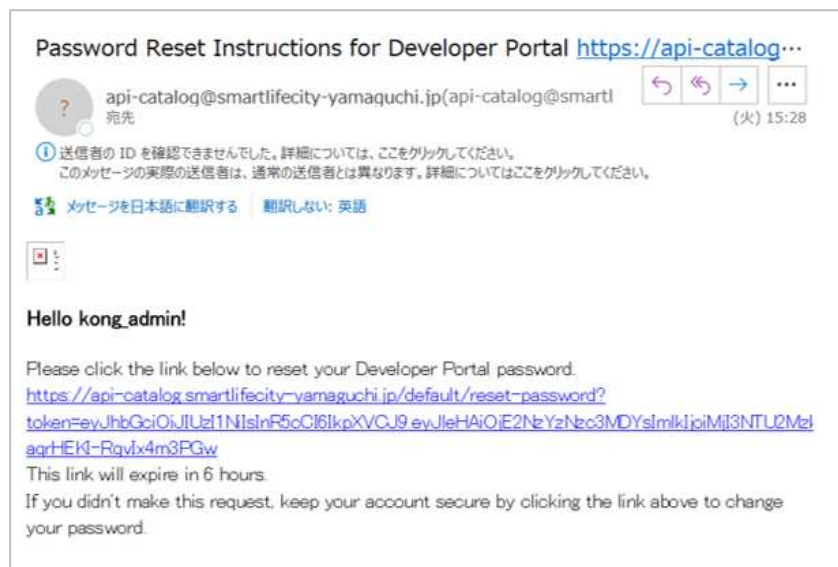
Password Reset Instructions for Developer Portal https://api-catalog…

api-catalog@smartlifecity-yamaguchi.jp(api-catalog@smartl
宛先

(火) 15:28

…

ⓘ 送信者の ID を確認できませんでした。詳細については、ここをクリックしてください。
このメッセージの実際の送信者は、通常の送信者とは異なります。詳細についてはここをクリックしてください。

メッセージを日本語に翻訳する | 翻訳しない: 英語

Hello kong_admin!

Please click the link below to reset your Developer Portal password.
https://api-catalog.smartlifecity-yamaguchi.jp/default/reset-password?token=eyJhbGciOiJIUzI1NIsInR5cCI6IkpXVCJ9.eyJleHAiOjE2NzYzNzc3MDYsImlkIjoiMjI3NTU2MzkaqrHEKI-RgvIx4m3PGw
This link will expire in 6 hours.
If you didn't make this request, keep your account secure by clicking the link above to change your password.